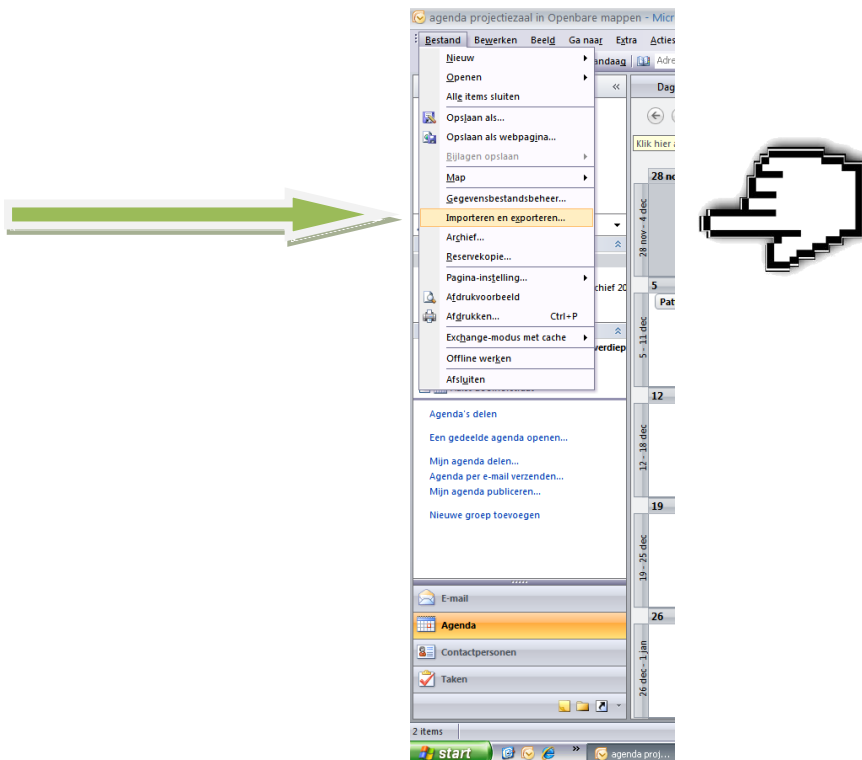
agenda projectiezaal in Openbare mappen - Micr

Bestand Bewerken Beeld Ga naar Extra Acties

Nieuw
Openen
Alle items sluiten
Opslaan als...
Opslaan als webpagina...
Bijlagen opslaan
Map
Gegevensbestandsbeheer...
Importeren en exporteren...
Archief...
Reservekopie...
Pagina-instelling...
Afdrukvoorbeeld
Afdrukken... Ctrl+P
Exchange-modus met cache
Offline werken
Afsluiten

andaag
Adre
Dag
Klik hier
chief 20
verdiep

Agenda's delen
Een gedeelde agenda openen...
Mijn agenda delen...
Agenda per e-mail verzenden...
Mijn agenda publiceren...
Nieuwe groep toevoegen

E-mail
Agenda
Contactpersonen
Taken

28 no
28 nov - 4 dec
5
Pat
5 - 11 dec
12
12 - 18 dec
19
19 - 25 dec
26
26 dec - 1 jan

2 items
start
agenda proj...